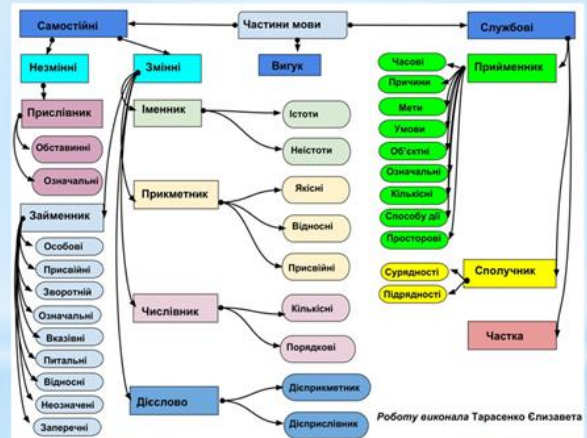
Самостійні

Частини мови

Службові

Незмінні

Змінні

Вигук

Прислівник

Обставинні

Означальні

Займенник

Особові

Присвійні

Зворотній

Означальні

Вказівні

Питальні

Відносні

Неозначені

Заперечні

Іменник

Істоти

Неістоти

Прикметник

Якісні

Відносні

Присвійні

Числівник

Кількісні

Порядкові

Дієслово

Дієприкметник

Дієприслівник

Часові

Причини

Мети

Умови

Об'єктні

Означальні

Кількісні

Способу дії

Просторові

Прийменник

Сурядності

Підрядності

Сполучник

Частка

Роботу виконала Тарасенко Єлизавета